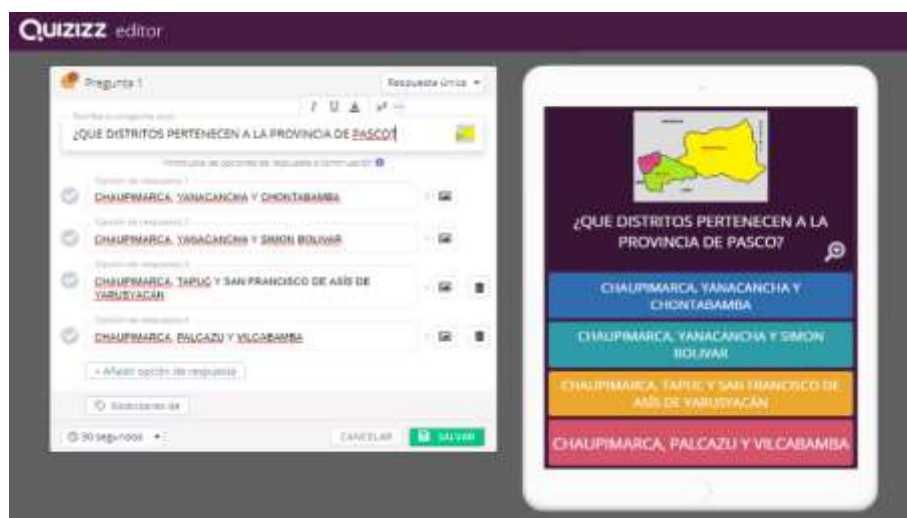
QUIZIZZ editor

Pregunta 1

Respuesta Única

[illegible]

¿QUE DISTRITOS PERTENECEN A LA PROVINCIA DE PASCO?

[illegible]

Opción de respuesta 1
CHAUPIMARCA, YANACANCHA Y CHONTABAMBA

Opción de respuesta 2
CHAUPIMARCA, YANACANCHA Y SIMON BOLIVAR

Opción de respuesta 3
CHAUPIMARCA, TAPUC Y SAN FRANCISCO DE ASÍS DE YARUSYACÁN

Opción de respuesta 4
CHAUPIMARCA, PALCAZU Y VILCABAMBA

+ Añadir opción de respuesta

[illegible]

30 segundos

CANCELAR

SALVAR

¿QUE DISTRITOS PERTENECEN A LA PROVINCIA DE PASCO?

CHAUPIMARCA, YANACANCHA Y CHONTABAMBA

CHAUPIMARCA, YANACANCHA Y SIMON BOLIVAR

CHAUPIMARCA, TAPUC Y SAN FRANCISCO DE ASÍS DE YARUSYACÁN

CHAUPIMARCA, PALCAZU Y VILCABAMBA